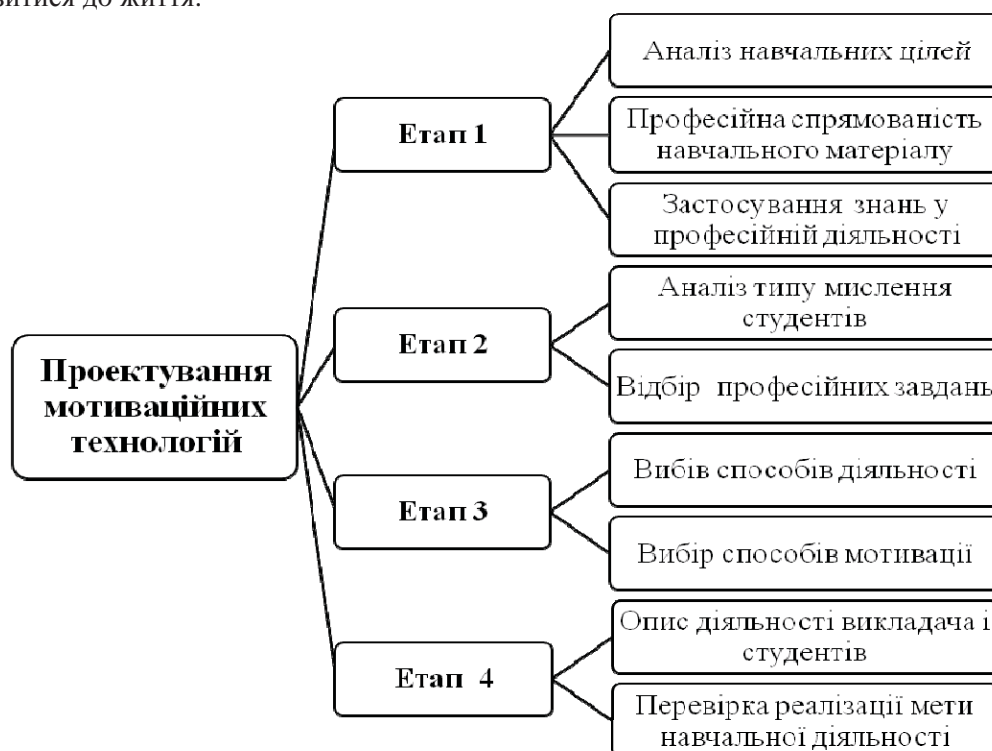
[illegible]итися до життя.

Проектування мотиваційних технологій

Етап 1

Аналіз навчальних цілей

Професійна спрямованість навчального матеріалу

Застосування знань у професійній діяльності

Етап 2

Аналіз типу мислення студентів

Відбір професійних завдань

Етап 3

Вибів способів діяльності

Вибір способів мотивації

Етап 4

Опис діяльності викладача і студентів

Перевірка реалізації мети навчальної діяльності